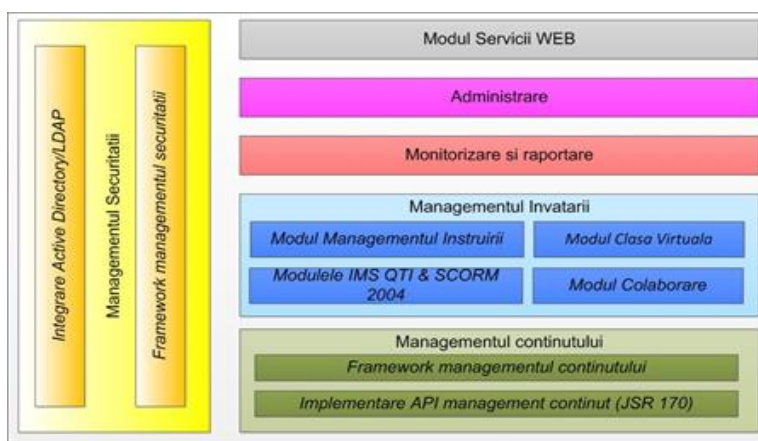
Integrare Active Directory/LDAP

Managementul Securitatii

Framework managementul securitatii

Modul Servicii WEB

Administrare

Monitorizare si raportare

Managementul Invatarii

Modul Managementul Instruirii

Modul Clasa Virtuala

Modulele IMS QTI & SCORM 2004

Modul Colaborare

Managementul continutului

Framework managementul continutului

Implementare API management continut (JSR 170)